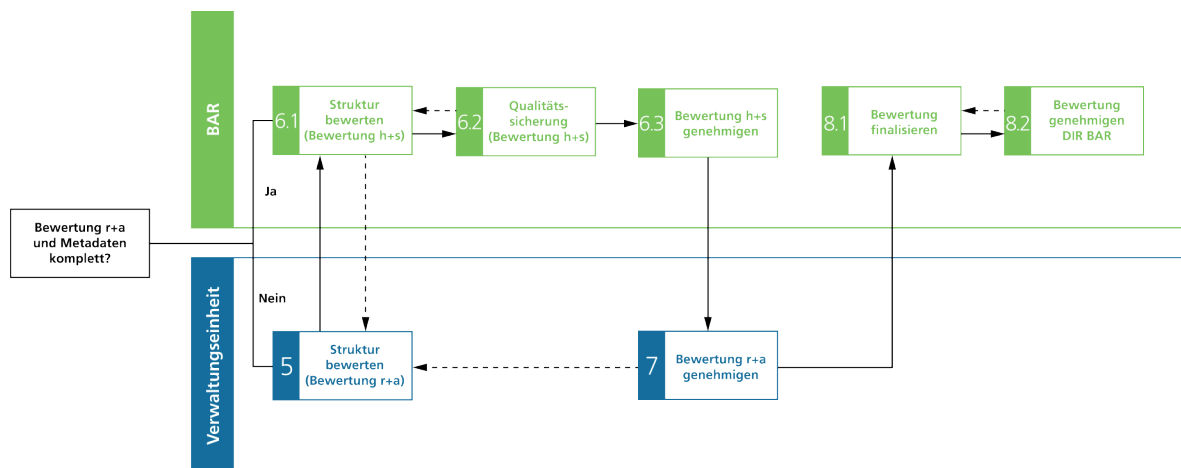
BAR

Verwaltungseinheit

Bewertung r+a und Metadaten komplett?

Ja

Nein

6.1 Struktur bewerten (Bewertung h+s)

6.2 Qualitätssicherung (Bewertung h+s)

6.3 Bewertung h+s genehmigen

8.1 Bewertung finalisieren

8.2 Bewertung genehmigen DIR BAR

5 Struktur bewerten (Bewertung r+a)

7 Bewertung r+a genehmigen